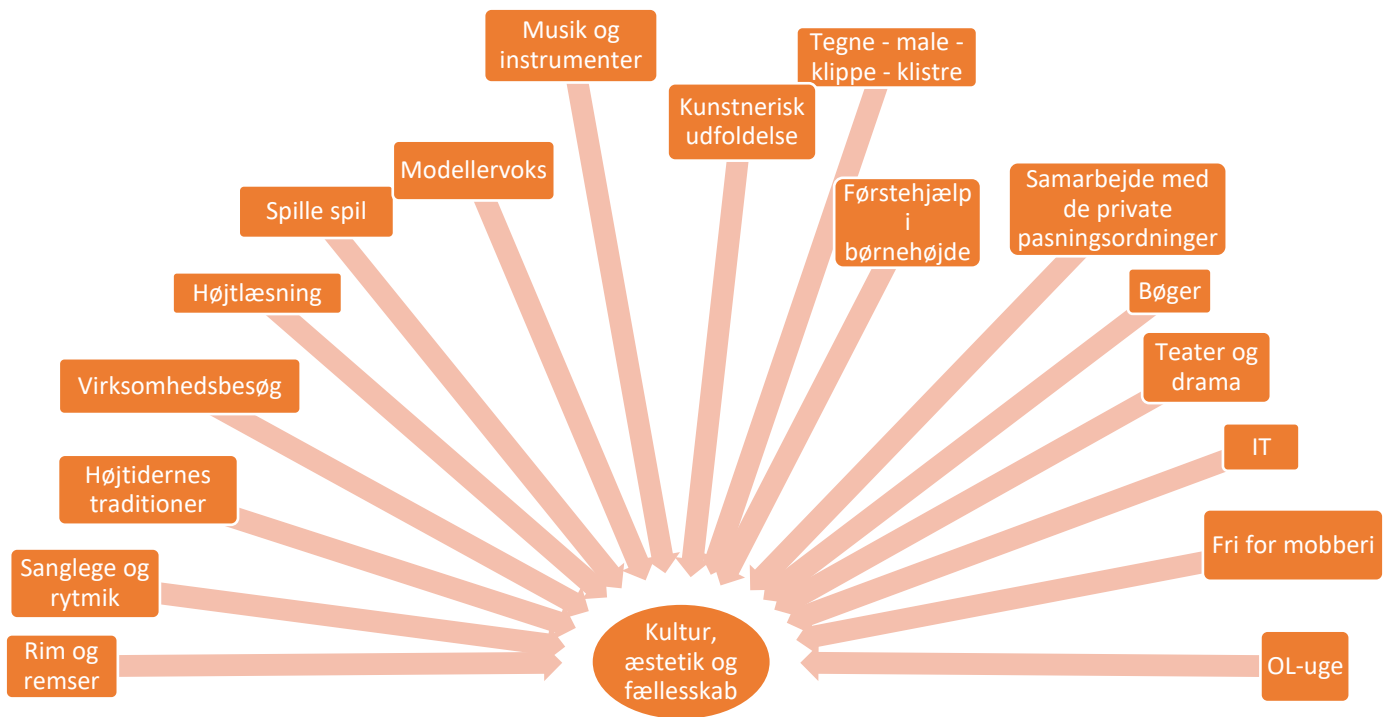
Musik og instrumenter

Tegne - male - klippe - klistre

Kunstnerisk udfoldelse

Modellervoks

Spille spil

Førstehjælp i børnehøjde

Samarbejde med de private pasningsordninger

Højtlæsning

Bøger

Virksomhedsbesøg

Teater og drama

IT

Højtidernes traditioner

Fri for mobberi

Sanglege og rytmik

Rim og remser

Kultur, æstetik og fællesskab

OL-uge